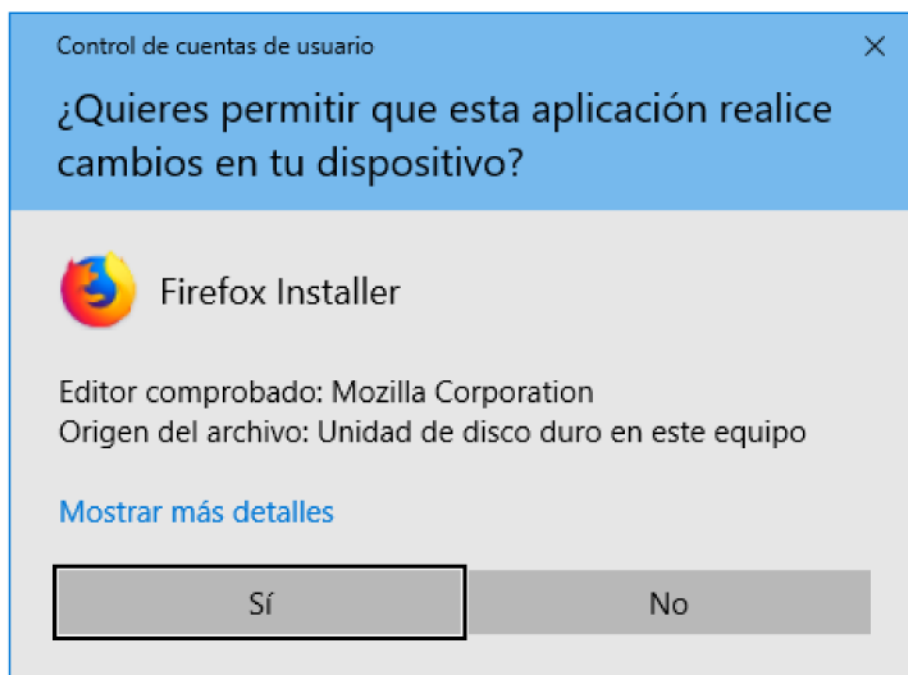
Control de cuentas de usuario

×

¿Quieres permitir que esta aplicación realice cambios en tu dispositivo?

Firefox Installer

Editor comprobado: Mozilla Corporation
Origen del archivo: Unidad de disco duro en este equipo

Mostrar más detalles

Sí

No